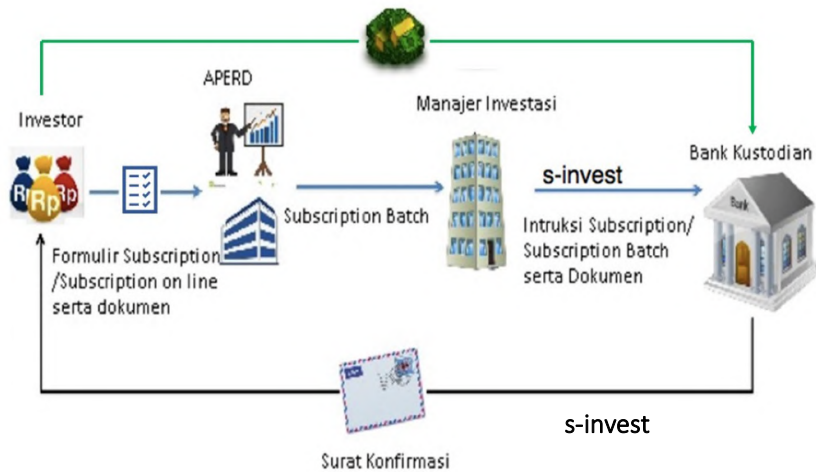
APERD

Manajer Investasi

Investor

Bank Kustodian

Rp Rp Rp

s-invest

Subscription Batch

Bank

Formulir Subscription /Subscription on line serta dokumen

Intruksi Subscription/ Subscription Batch serta Dokumen

s-invest

Surat Konfirmasi